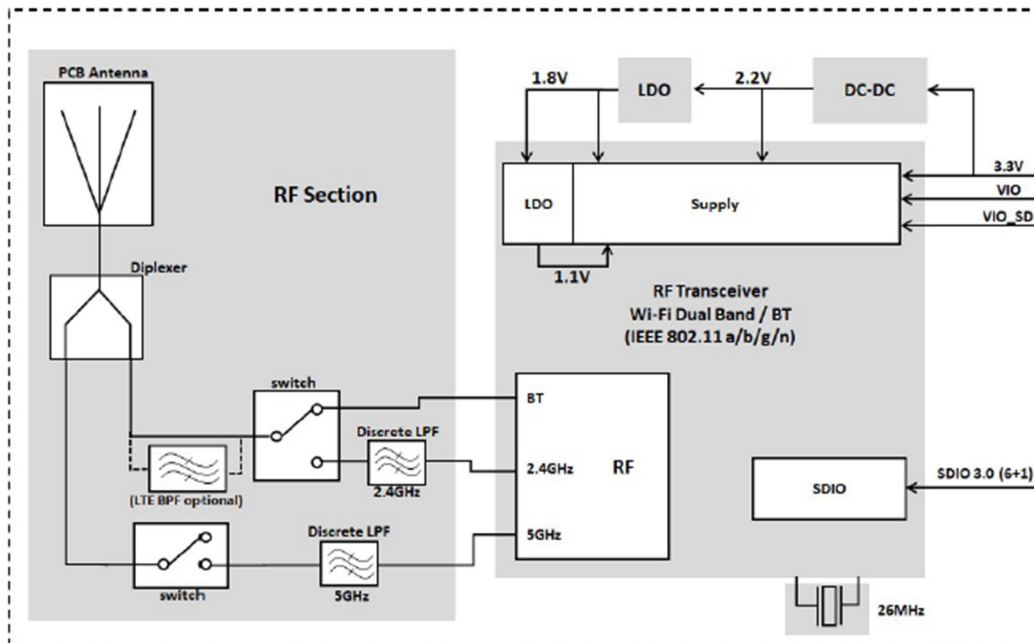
PCB Antenna

RF Section

Diplexer

switch

Discrete LPF

(LTE BPF optional)

2.4GHz

switch

Discrete LPF

5GHz

1.8V

LDO

2.2V

DC-DC

LDO

Supply

3.3V

VIO

VIO_SD

1.1V

RF Transceiver
Wi-Fi Dual Band / BT
(IEEE 802.11 a/b/g/n)

BT

2.4GHz

RF

5GHz

SDIO

SDIO 3.0 (6+1)

26MHz